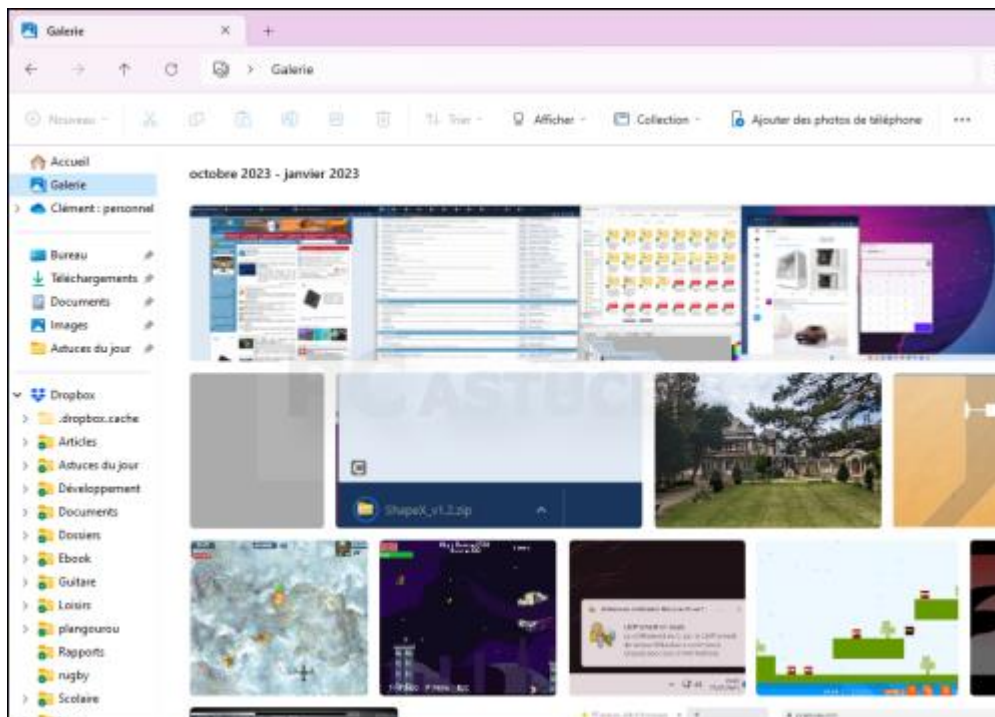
Galerie

Galerie

Nouveau

Trier

Afficher

Collection

Ajouter des photos de téléphone

Accueil
Galerie
Clément : personnel

Bureau
Téléchargements
Documents
Images
Astuces du jour

Dropbox
.dropbox.cache
Articles
Astuces du jour
Développement
Documents
Dossiers
Ebook
Guitare
Loisirs
plangourou
Rapports
rugby
Scolaire

octobre 2023 - janvier 2023

PC ASTUCES

ShapeX_v1.2.zip